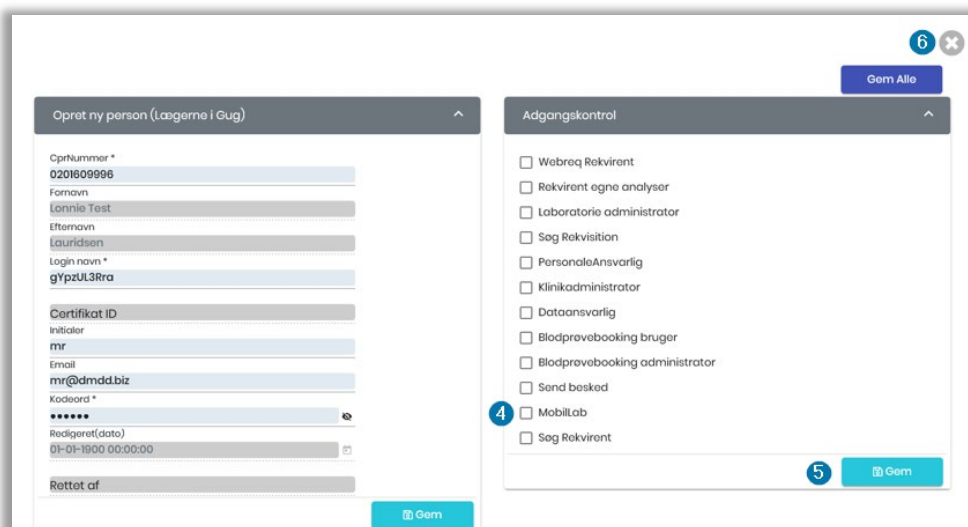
6

Gem Alle

Opret ny person (Lægerne i Gug)

CprNummer *
0201609996
Fornavn
Lonnie Test
Efternavn
Lauridsen
Login navn *
gYpzUL3Rra
Certifikat ID
Initialer
mr
Email
mr@dmdd.biz
Kodeord *
••••••
Redigeret(dato)
01-01-1900 00:00:00
Rettet af

Gem

Adgangskontrol

Webreq Rekvirent
Rekvirent egne analyser
Laboratorie administrator
Søg Rekvisition
PersonaleAnsvarlig
Klinikadministrator
Dataansvarlig
Blodprøvebooking bruger
Blodprøvebooking administrator
Send besked
4 MobilLab
Søg Rekvirent

5 Gem